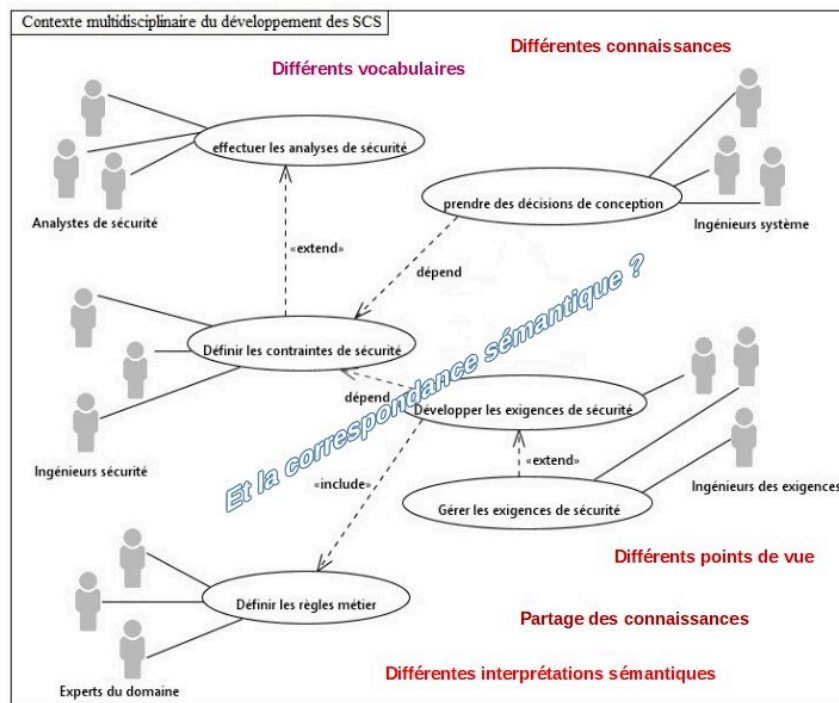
Contexte multidisciplinaire du développement des SCS

Différentes connaissances

Différents vocabulaires

effectuer les analyses de sécurité

prendre des décisions de conception

Analystes de sécurité

Ingénieurs système

«extend»

dépend

Et la correspondance sémantique ?

Définir les contraintes de sécurité

dépend

Développer les exigences de sécurité

«extend»

Ingénieurs sécurité

«include»

Gérer les exigences de sécurité

Ingénieurs des exigences

Différents points de vue

Définir les règles métier

Partage des connaissances

Différentes interprétations sémantiques

Experts du domaine